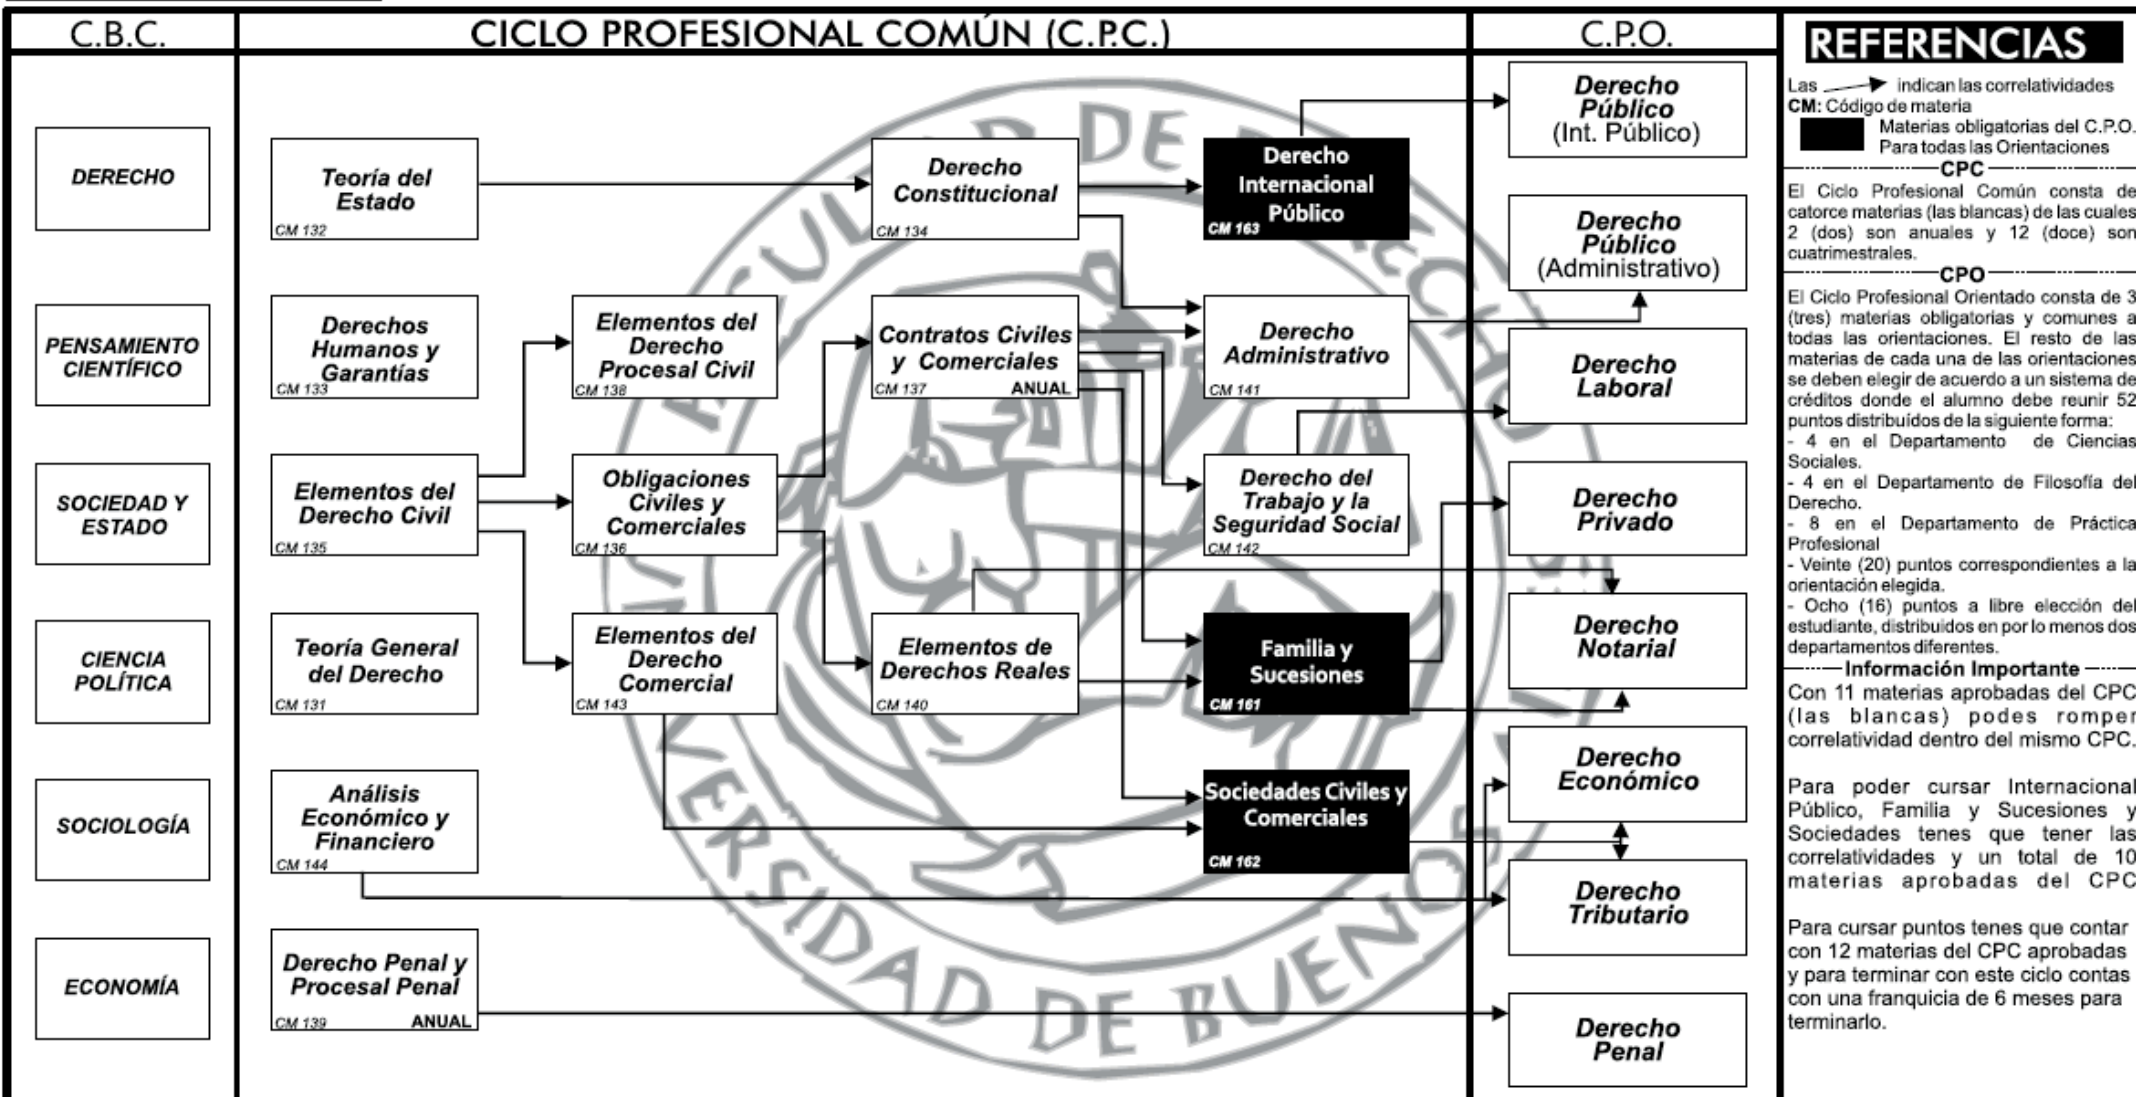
C.B.C.

CICLO PROFESIONAL COMÚN (C.P.C.)

C.P.O.

REFERENCIAS

DERECHO

PENSAMIENTO CIENTÍFICO

SOCIEDAD Y ESTADO

CIENCIA POLÍTICA

SOCIOLOGÍA

ECONOMÍA

Teoría del Estado
CM 132

Derechos Humanos y Garantías
CM 133

Elementos del Derecho Civil
CM 135

Teoría General del Derecho
CM 131

Análisis Económico y Financiero
CM 144

Derecho Penal y Procesal Penal
CM 139 ANUAL

Elementos del Derecho Procesal Civil
CM 138

Obligaciones Civiles y Comerciales
CM 136

Elementos del Derecho Comercial
CM 143

Derecho Constitucional
CM 134

Contratos Civiles y Comerciales
CM 137 ANUAL

Elementos de Derechos Reales
CM 140

Derecho Internacional Público
CM 163

Derecho Administrativo
CM 141

Derecho del Trabajo y la Seguridad Social
CM 142

Familia y Sucesiones
CM 161

Sociedades Civiles y Comerciales
CM 162

Derecho Público (Int. Público)

Derecho Público (Administrativo)

Derecho Laboral

Derecho Privado

Derecho Notarial

Derecho Económico

Derecho Tributario

Derecho Penal

Las indican las correlatividades
CM: Código de materia
Materias obligatorias del C.P.O. Para todas las Orientaciones

CPC

El Ciclo Profesional Común consta de catorce materias (las blancas) de las cuales 2 (dos) son anuales y 12 (doce) son cuatrimestrales.

CPO

El Ciclo Profesional Orientado consta de 3 (tres) materias obligatorias y comunes a todas las orientaciones. El resto de las materias de cada una de las orientaciones se deben elegir de acuerdo a un sistema de créditos donde el alumno debe reunir 52 puntos distribuídos de la siguiente forma:
- 4 en el Departamento de Ciencias Sociales.
- 4 en el Departamento de Filosofía del Derecho.
- 8 en el Departamento de Práctica Profesional
- Veinte (20) puntos correspondientes a la orientación elegida.
- Ocho (16) puntos a libre elección del estudiante, distribuidos en por lo menos dos departamentos diferentes.

Información Importante

Con 11 materias aprobadas del CPC (las blancas) podes romper correlatividad dentro del mismo CPC.

Para poder cursar Internacional Público, Familia y Sucesiones y Sociedades tenes que tener las correlatividades y un total de 10 materias aprobadas del CPC

Para cursar puntos tenes que contar con 12 materias del CPC aprobadas y para terminar con este ciclo contas con una franquicia de 6 meses para terminarlo.